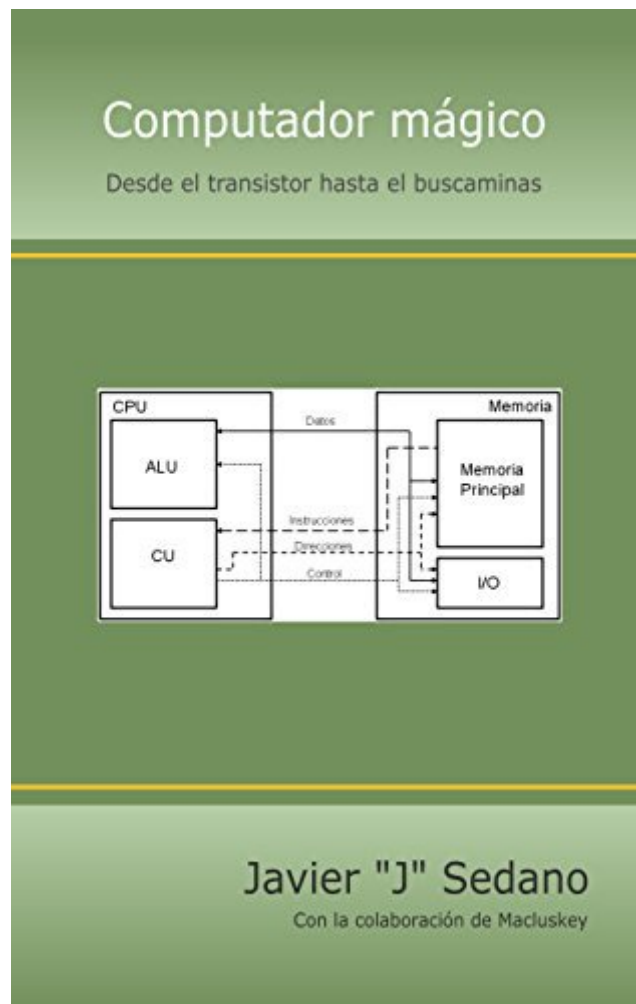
Computador mágico

Desde el transistor hasta el buscaminas

CPU

ALU

CU

Datos

Instrucciones

Direcciones

Control

Memoria

Memoria Principal

I/O

Javier "J" Sedano

Con la colaboración de Macluskey